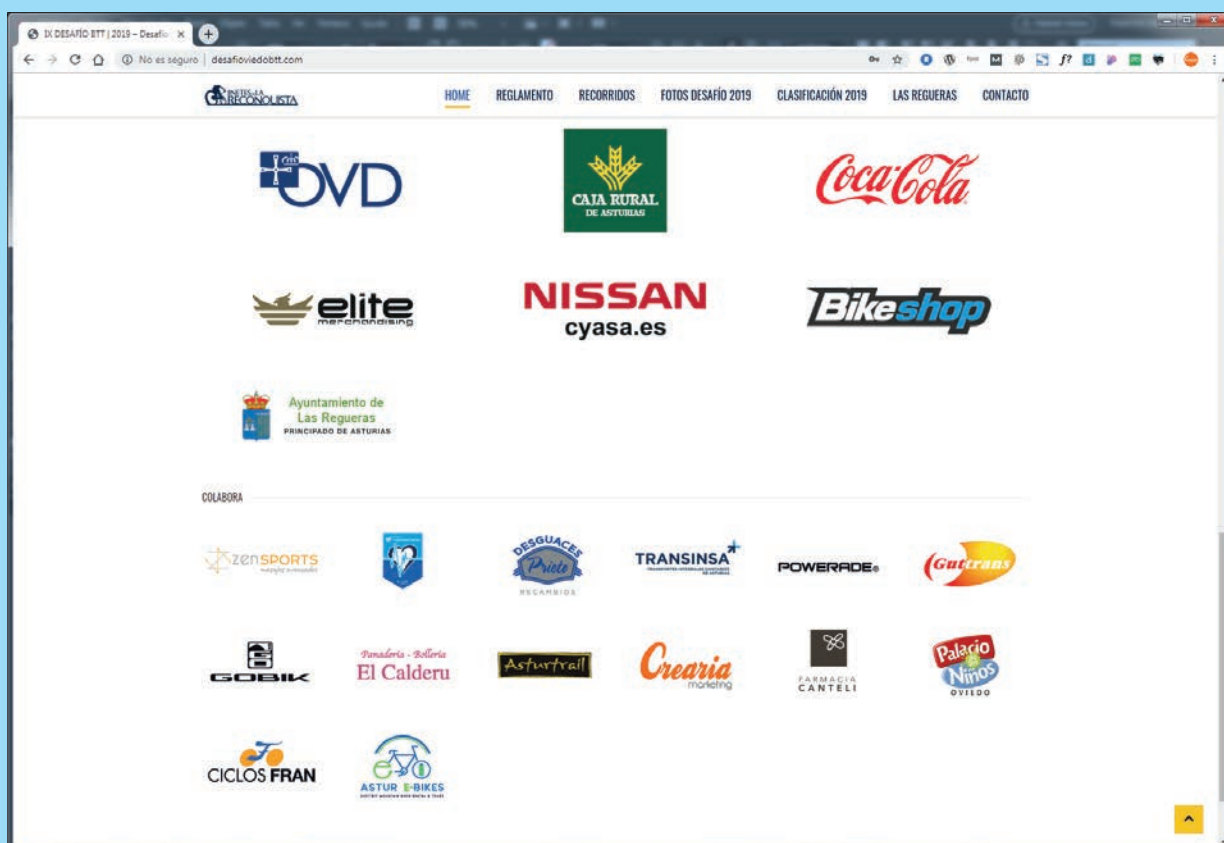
IX DESAFÍO BTT | 2019 – Desafío ×

No es seguro | desafioviedobtt.com

RECONQUISTA

HOME REGLAMENTO RECORRIDOS FOTOS DESAFÍO 2019 CLASIFICACIÓN 2019 LAS REGUERAS CONTACTO

OVD

CAJA RURAL DE ASTURIAS

Coca-Cola

elite merchandising

NISSAN cyasa.es

Bikeshop

Ayuntamiento de Las Regueras PRINCIPADO DE ASTURIAS

COLABORA

zenSPORTS

DESGUACES Prieto RECAMBIOS

TRANSINSA

POWERADE

Guttrans

GOBIK

Panadería - Bollería El Calderu

Asturtrail

Crearia marketing

FARMACIA CANTELI

Palacio de los Niños OVIEDO

CICLOS FRAN

ASTUR E-BIKES